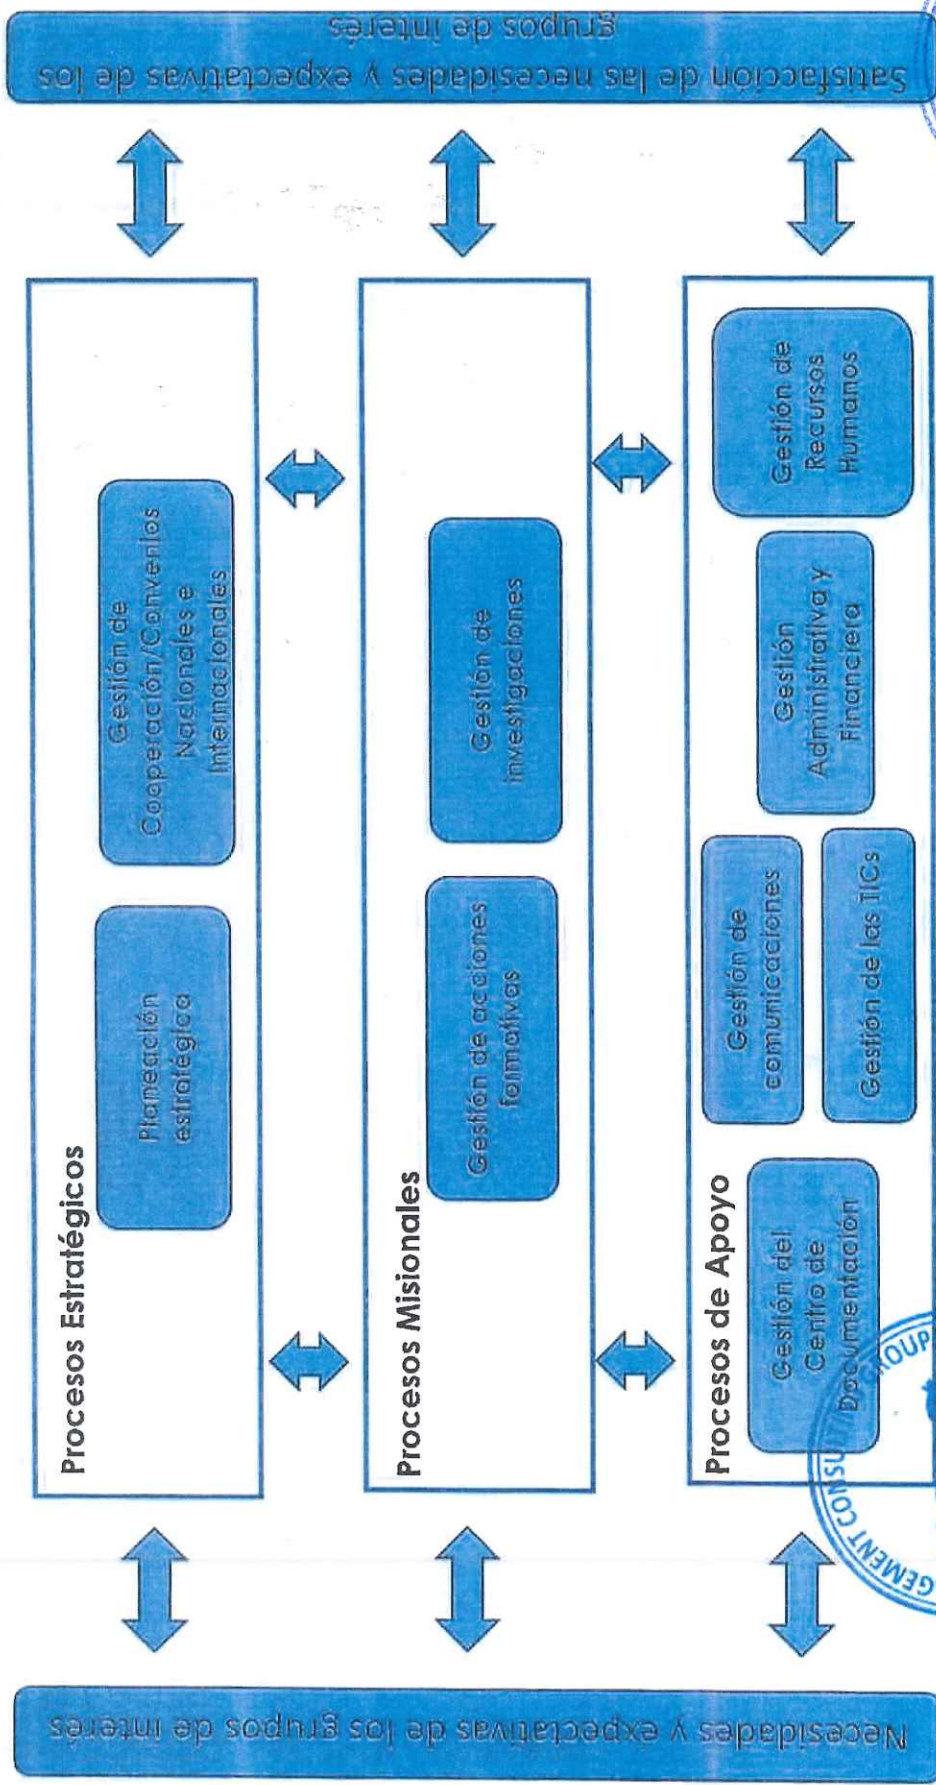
Necesidades y expectativas de los grupos de interés

Procesos Estratégicos

Planeación estratégica

Gestión de Cooperación/Convenios Nacionales e Internacionales

Procesos Misionales

Gestión de acciones formativas

Gestión de investigaciones

Procesos de Apoyo

Gestión del Centro de Documentación

Gestión de comunicaciones

Gestión de las TICs

Gestión Administrativa y Financiera

Gestión de Recursos Humanos

Satisfacción de las necesidades y expectativas de los grupos de interés

GEMENT CONSULTI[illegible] GROUP